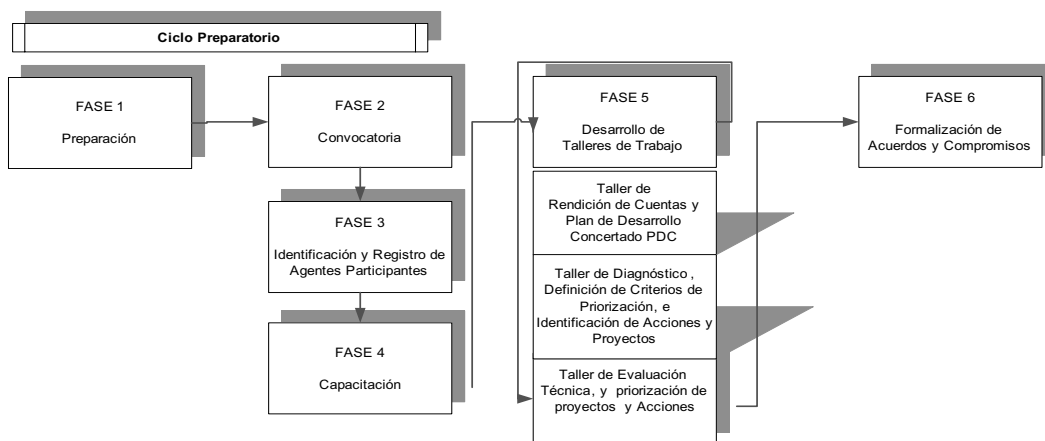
Ciclo Preparatorio

FASE 1

Preparación

FASE 2

Convocatoria

FASE 3

Identificación y Registro de Agentes Participantes

FASE 4

Capacitación

FASE 5

Desarrollo de Talleres de Trabajo

Taller de Rendición de Cuentas y Plan de Desarrollo Concertado PDC

Taller de Diagnóstico , Definición de Criterios de Priorización, e Identificación de Acciones y Proyectos

Taller de Evaluación Técnica, y priorización de proyectos y Acciones

FASE 6

Formalización de Acuerdos y Compromisos